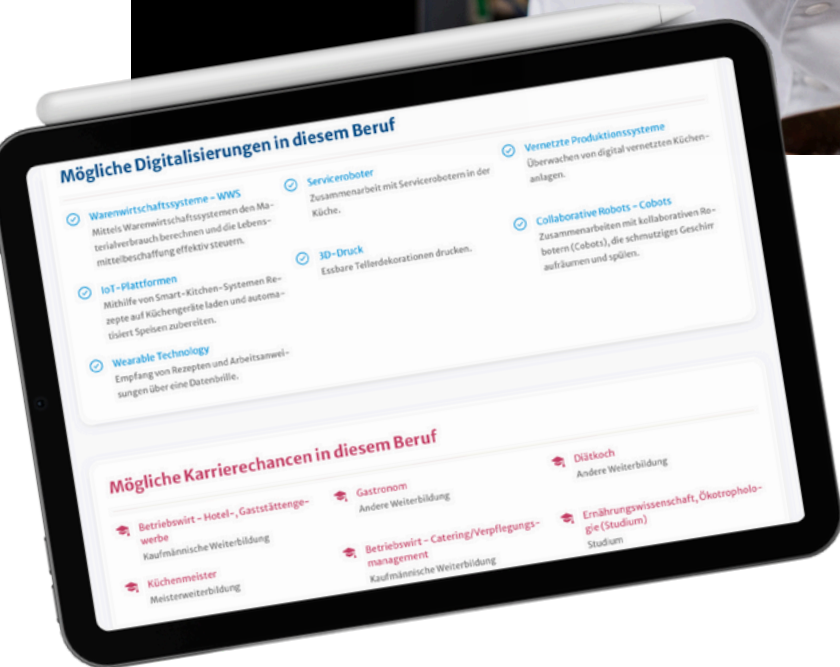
Mögliche Digitalisierungen in diesem Beruf

Warenwirtschaftssysteme – WWS
Mittels Warenwirtschaftssystemen den Materialverbrauch berechnen und die Lebensmittelbeschaffung effektiv steuern.

IoT-Plattformen
Mithilfe von Smart-Kitchen-Systemen Rezepte auf Küchengeräte laden und automatisiert Speisen zubereiten.

Wearable Technology
Empfang von Rezepten und Arbeitsanweisungen über eine Datenbrille.

Serviceroboter
Zusammenarbeit mit Servicerobotern in der Küche.

3D-Druck
Essbare Tellerdekorationen drucken.

Vernetzte Produktionssysteme
Überwachen von digital vernetzten Küchenanlagen.

Collaborative Robots – Cobots
Zusammenarbeiten mit kollaborativen Robotern (Cobots), die schmutziges Geschirr aufräumen und spülen.

Mögliche Karrierechancen in diesem Beruf

Betriebswirt – Hotel-, Gaststättengewerbe
Kaufmännische Weiterbildung

Küchenmeister
Meisterweiterbildung

Gastronom
Andere Weiterbildung

Betriebswirt – Catering/Verpflegungsmanagement
Kaufmännische Weiterbildung

Diätkoch
Andere Weiterbildung

Ernährungswissenschaft, Ökotrophologie (Studium)
Studium